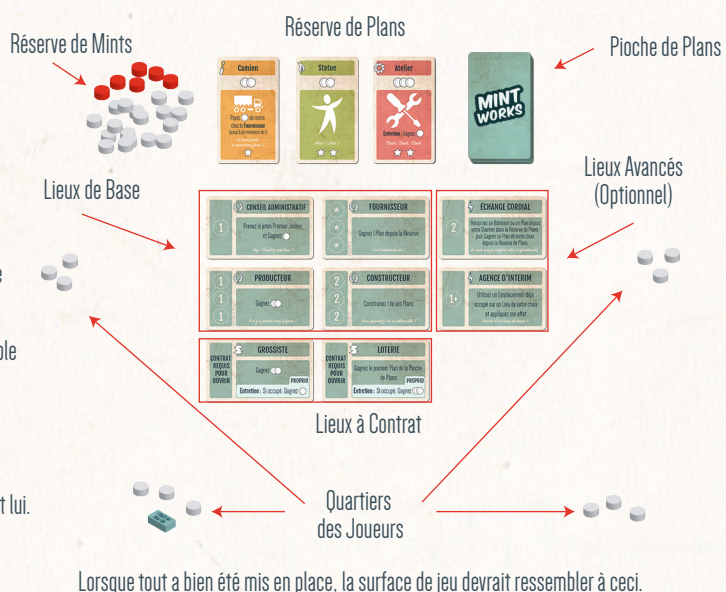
Réserve de Plans

Réserve de Mints

Pioche de Plans

Camion

Statue

Atelier

Payez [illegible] Mints chez le Fournisseur

Entretien : Gagnez

MINT WORKS

Lieux de Base

Lieux Avancés (Optionnel)

CONSEIL ADMINISTRATIF

Prenez le jeton Premier Joueur et Gagnez

FOURNISSEUR

Gagnez 1 Plan depuis la Réserve

ÉCHANGE CORDIAL

AGENCE D'INTERIM

PRODUCTEUR

Gagnez

CONSTRUCTEUR

Construisez 1 de vos Plans

Utilisez un Emplacement déjà occupé sur un Lieu de votre choix et appliquez son effet

GROSSISTE

CONTRAT REQUIS POUR OUVRIR

Gagnez

PROPRIO

Entretien : Si occupé, Gagnez

LOTERIE

CONTRAT REQUIS POUR OUVRIR

Gagnez le premier Plan de la Pioche de Plans

PROPRIO

Entretien : Si occupé, Gagnez

Lieux à Contrat

Quartiers des Joueurs

e

ble

t lui.

Lorsque tout a bien été mis en place, la surface de jeu devrait ressembler à ceci.